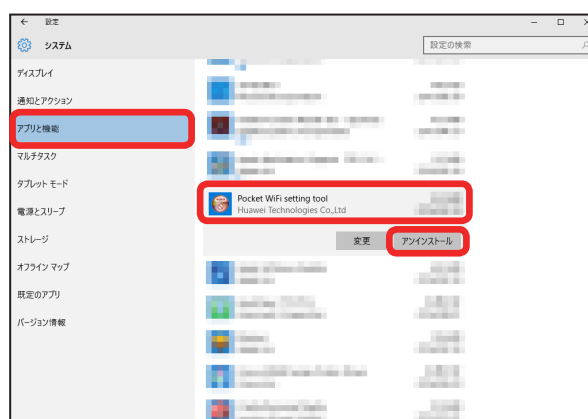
← 設定

システム

設定の検索

ディスプレイ

通知とアクション

アプリと機能

マルチタスク

タブレット モード

電源とスリープ

ストレージ

オフライン マップ

既定のアプリ

バージョン情報

Pocket WiFi setting tool
Huawei Technologies Co.,Ltd

変更

アンインストール